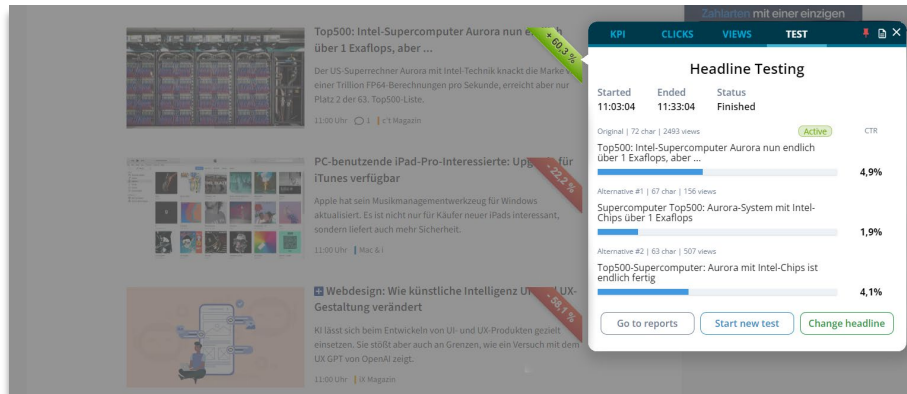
Zahlarten mit einer einzigen

Top500: Intel-Supercomputer Aurora nun e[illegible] über 1 Exaflops, aber ...

+ 60,3 %

Der US-Superrechner Aurora mit Intel-Technik knackt die Marke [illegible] einer Trillion FP64-Berechnungen pro Sekunde, erreicht aber nur Platz 2 der 63. Top500-Liste.

11:00 Uhr 1 c't Magazin

PC-benutzende iPad-Pro-Interessierte: Upg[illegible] für iTunes verfügbar

- 22,2 %

Apple hat sein Musikmanagementwerkzeug für Windows aktualisiert. Es ist nicht nur für Käufer neuer iPads interessant, sondern liefert auch mehr Sicherheit.

11:00 Uhr Mac & i

Webdesign: Wie künstliche Intelligenz U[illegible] UX-Gestaltung verändert

- 58,1 %

KI lässt sich beim Entwickeln von UI- und UX-Produkten gezielt einsetzen. Sie stößt aber auch an Grenzen, wie ein Versuch mit dem UX GPT von OpenAI zeigt.

11:00 Uhr iX Magazin

KPI CLICKS VIEWS TEST

Headline Testing

Started 11:03:04
Ended 11:33:04
Status Finished

Original | 72 char | 2493 views Active CTR
Top500: Intel-Supercomputer Aurora nun endlich über 1 Exaflops, aber ...
4,9%

Alternative #1 | 67 char | 156 views
Supercomputer Top500: Aurora-System mit Intel-Chips über 1 Exaflops
1,9%

Alternative #2 | 63 char | 507 views
Top500-Supercomputer: Aurora mit Intel-Chips ist endlich fertig
4,1%

Go to reports Start new test Change headline